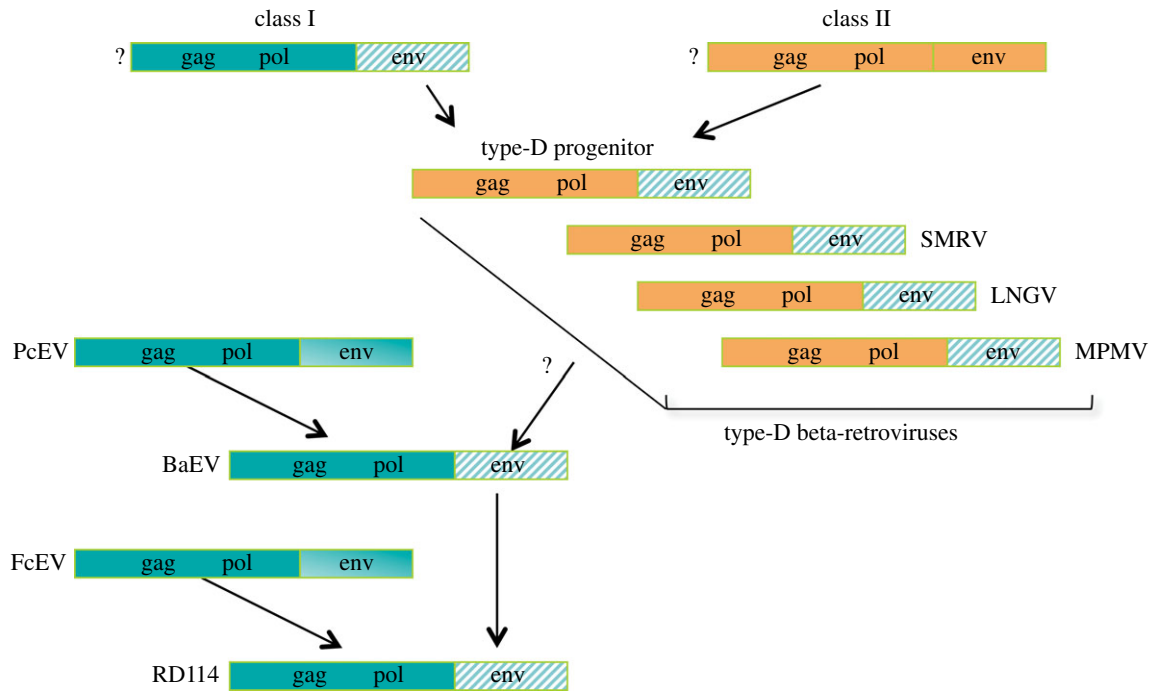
class I

? gag pol env

class II

? gag pol env

type-D progenitor

gag pol env

gag pol env SMRV

gag pol env LNGV

gag pol env MPMV

type-D beta-retroviruses

PcEV gag pol env

?

BaEV gag pol env

FcEV gag pol env

RD114 gag pol env